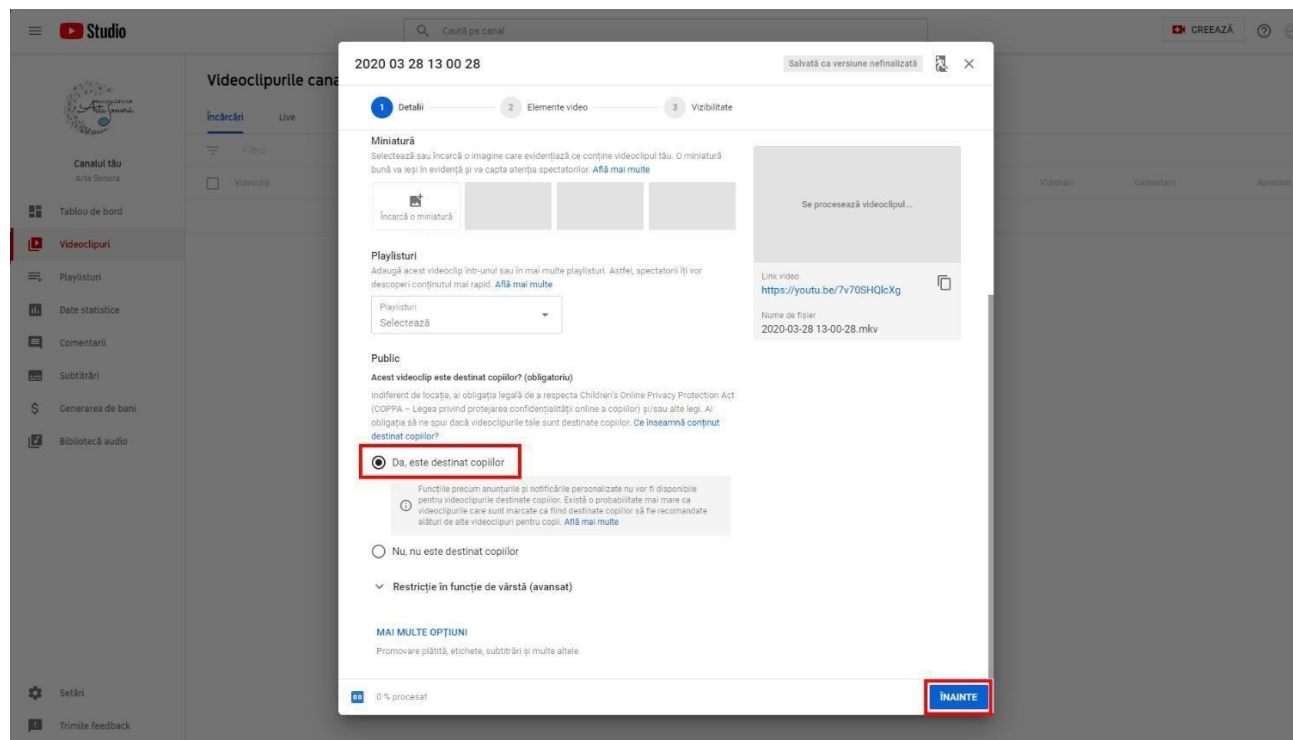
Studio

Caută pe canal

CREEAZĂ

Arta Sonora

Canalul tău
Arta Sonora

Tablou de bord
Videoclipuri
Playlisturi
Date statistice
Comentarii
Subtitrări
Generarea de bani
Bibliotecă audio

Setări
Trimite feedback

Videoclipurile cana

Încărcări Live

Filtru

Videoclip

Vizionări Comentarii Aprecieri

2020 03 28 13 00 28

Salvată ca versiune nefinalizată

1 Detalii 2 Elemente video 3 Vizibilitate

Miniatură
Selectează sau încarcă o imagine care evidențiază ce conține videoclipul tău. O miniatură bună va ieși în evidență și va capta atenția spectatorilor. Află mai multe

Încarcă o miniatură

Se procesează videoclipul...

Link video
https://youtu.be/7v70SHQlcXg

Nume de fișier
2020-03-28 13-00-28.mkv

Playlisturi
Adaugă acest videoclip într-unul sau în mai multe playlisturi. Astfel, spectatorii îți vor descoperi conținutul mai rapid. Află mai multe

Playlisturi
Selectează

Public
Acest videoclip este destinat copiilor? (obligatoriu)
Indiferent de locație, ai obligația legală de a respecta Children's Online Privacy Protection Act (COPPA – Legea privind protejarea confidențialității online a copiilor) și/sau alte legi. Ai obligația să ne spui dacă videoclipurile tale sunt destinate copiilor. Ce înseamnă conținut destinat copiilor?

Da, este destinat copiilor

Funcțiile precum anunțurile și notificările personalizate nu vor fi disponibile pentru videoclipurile destinate copiilor. Există o probabilitate mai mare ca videoclipurile care sunt marcate ca fiind destinate copiilor să fie recomandate alături de alte videoclipuri pentru copii. Află mai multe

Nu, nu este destinat copiilor

Restricție în funcție de vârstă (avansat)

MAI MULTE OPȚIUNI
Promovare plătită, etichete, subtitrări și multe altele

SD 0 % procesat

ÎNAINTE